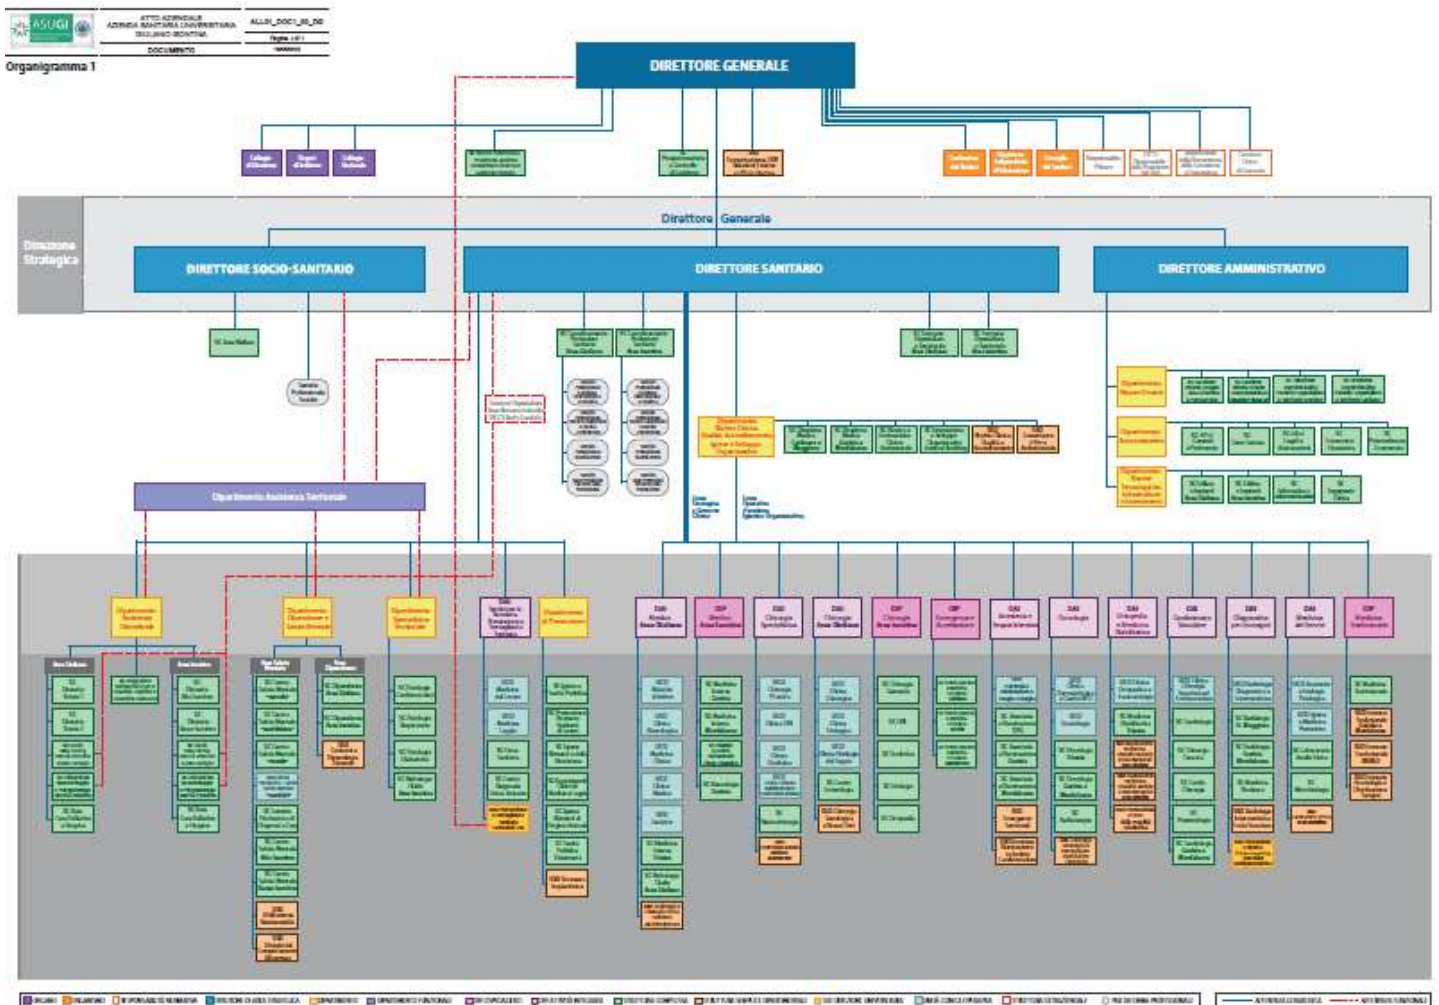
ASUGI

ATTO AZIENDALE
AZIENDA SANITARIA UNIVERSITARIA GIULIANO ISONTINA
DOCUMENTO

ALL01_DOC1_00_00
Pagina 1 di 1

Organigramma 1

DIRETTORE GENERALE

Collegio di Direzione
Organi di Indirizzo
Collegio Sindacale

Direttore Generale

Direzione Strategica

DIRETTORE SOCIO-SANITARIO

DIRETTORE SANITARIO

DIRETTORE AMMINISTRATIVO

SC Area Welfare

Dipartimento Assistenza Territoriale

Dipartimento Prevenzione

Area Ospedaliera e Gestione Clinica

Area Operativa Presidio Ospedaliero

Dipartimento Risorse Umane

Dipartimento Tecnico

DAI
DIP

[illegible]